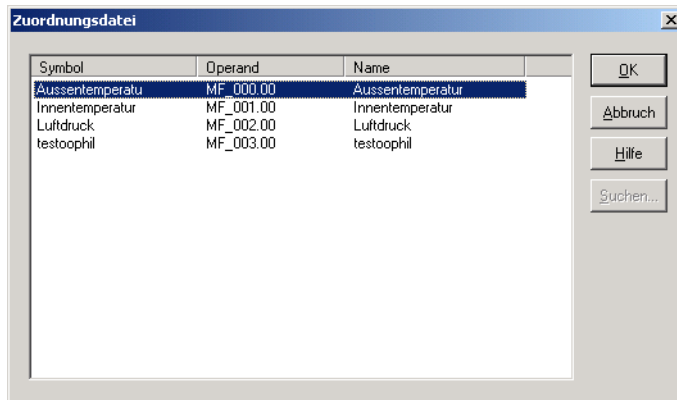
Zuordnungsdatei

| Symbol | Operand | Name |
|---|---|---|
| Aussentemperatu | MF_000.00 | Aussentemperatur |
| Innentemperatur | MF_001.00 | Innentemperatur |
| Luftdruck | MF_002.00 | Luftdruck |
| testoophil | MF_003.00 | testoophil |

OK
Abbruch
Hilfe
Suchen...